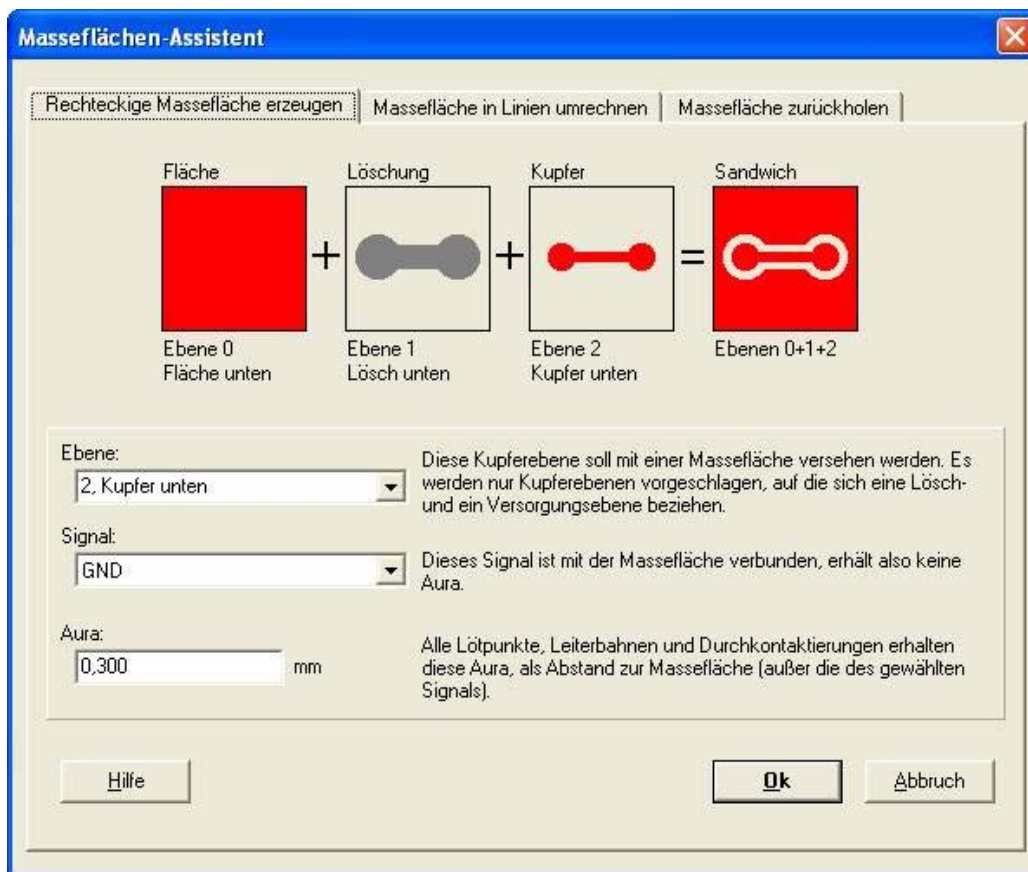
Masseflächen-Assistent

Rechteckige Massefläche erzeugen | Massefläche in Linien umrechnen | Massefläche zurückholen

Fläche + Löschung + Kupfer = Sandwich

Ebene 0
Fläche unten

Ebene 1
Lösch unten

Ebene 2
Kupfer unten

Ebenen 0+1+2

Ebene:
2, Kupfer unten

Diese Kupferebene soll mit einer Massefläche versehen werden. Es werden nur Kupferebenen vorgeschlagen, auf die sich eine Lösch- und ein Versorgungsebene beziehen.

Signal:
GND

Dieses Signal ist mit der Massefläche verbunden, erhält also keine Aura.

Aura:
0,300 mm

Alle Lötpunkte, Leiterbahnen und Durchkontaktierungen erhalten diese Aura, als Abstand zur Massefläche (außer die des gewählten Signals).

Hilfe

Ok

Abbruch